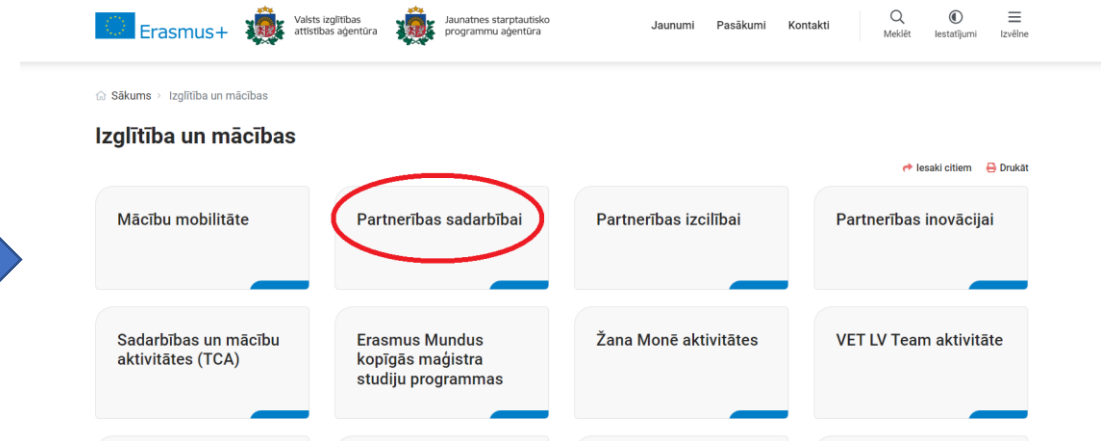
Erasmus+ Valsts izglītības attīstības aģentūra Jaunatnes starptautisko programmu aģentūra

Jaunumi Pasākumi Kontakti Meklēt Iestatījumi Izvēlne

Sākums > Izglītība un mācības

Izglītība un mācības

Iesaki citiem Drukāt

Mācību mobilitāte

Partnerības sadarbībai

Partnerības izcilībai

Partnerības inovācijai

Sadarbības un mācību aktivitātes (TCA)

Erasmus Mundus kopīgās maģistra studiju programmas

Žana Monē aktivitātes

VET LV Team aktivitāte